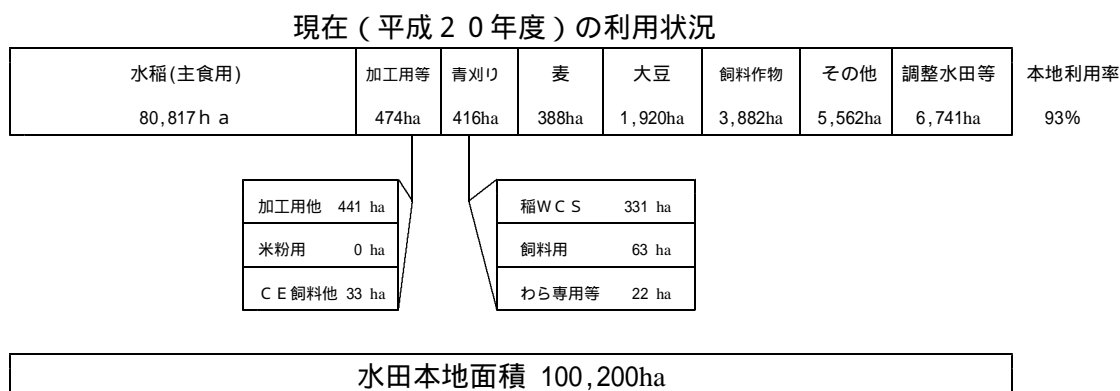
現在（平成２０年度）の利用状況

| 水稲(主食用) | 加工用等 | 青刈り | 麦 | 大豆 | 飼料作物 | その他 | 調整水田等 | 本地利用率 |
|---|---|---|---|---|---|---|---|---|
| 80,817ｈａ | 474ha | 416ha | 388ha | 1,920ha | 3,882ha | 5,562ha | 6,741ha | 93% |

| 加工用他 441 ha |
|---|
| 米粉用 0 ha |
| ＣＥ飼料他 33 ha |

| 稲ＷＣＳ 331 ha |
|---|
| 飼料用 63 ha |
| わら専用等 22 ha |

水田本地面積 100,200ha